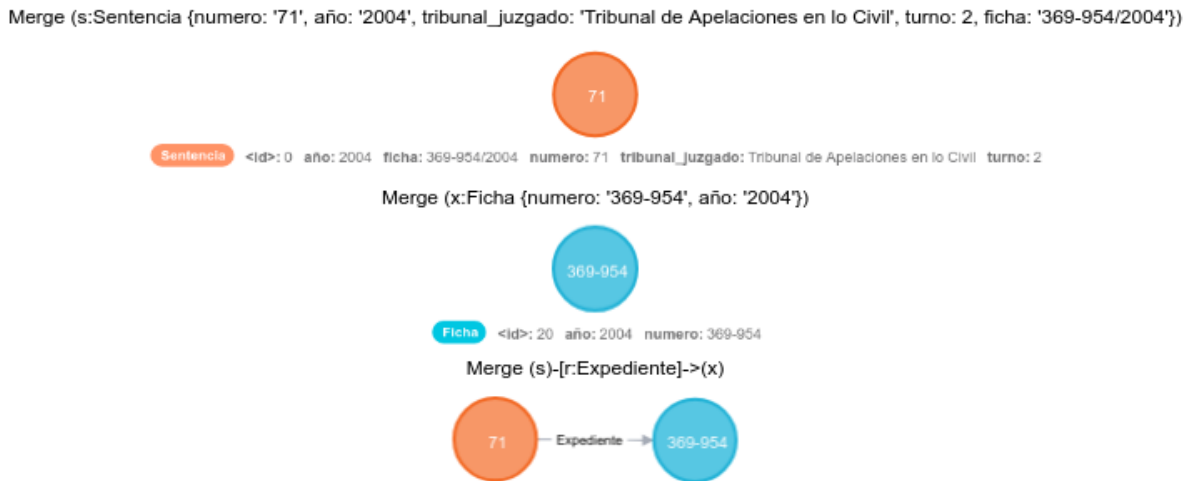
Merge (s:Sentencia {numero: '71', año: '2004', tribunal_juzgado: 'Tribunal de Apelaciones en lo Civil', turno: 2, ficha: '369-954/2004'})

71

Sentencia <id>: 0 año: 2004 ficha: 369-954/2004 numero: 71 tribunal_juzgado: Tribunal de Apelaciones en lo Civil turno: 2

Merge (x:Ficha {numero: '369-954', año: '2004'})

369-954

Ficha <id>: 20 año: 2004 numero: 369-954

Merge (s)-[r:Expediente]->(x)

71 Expediente 369-954